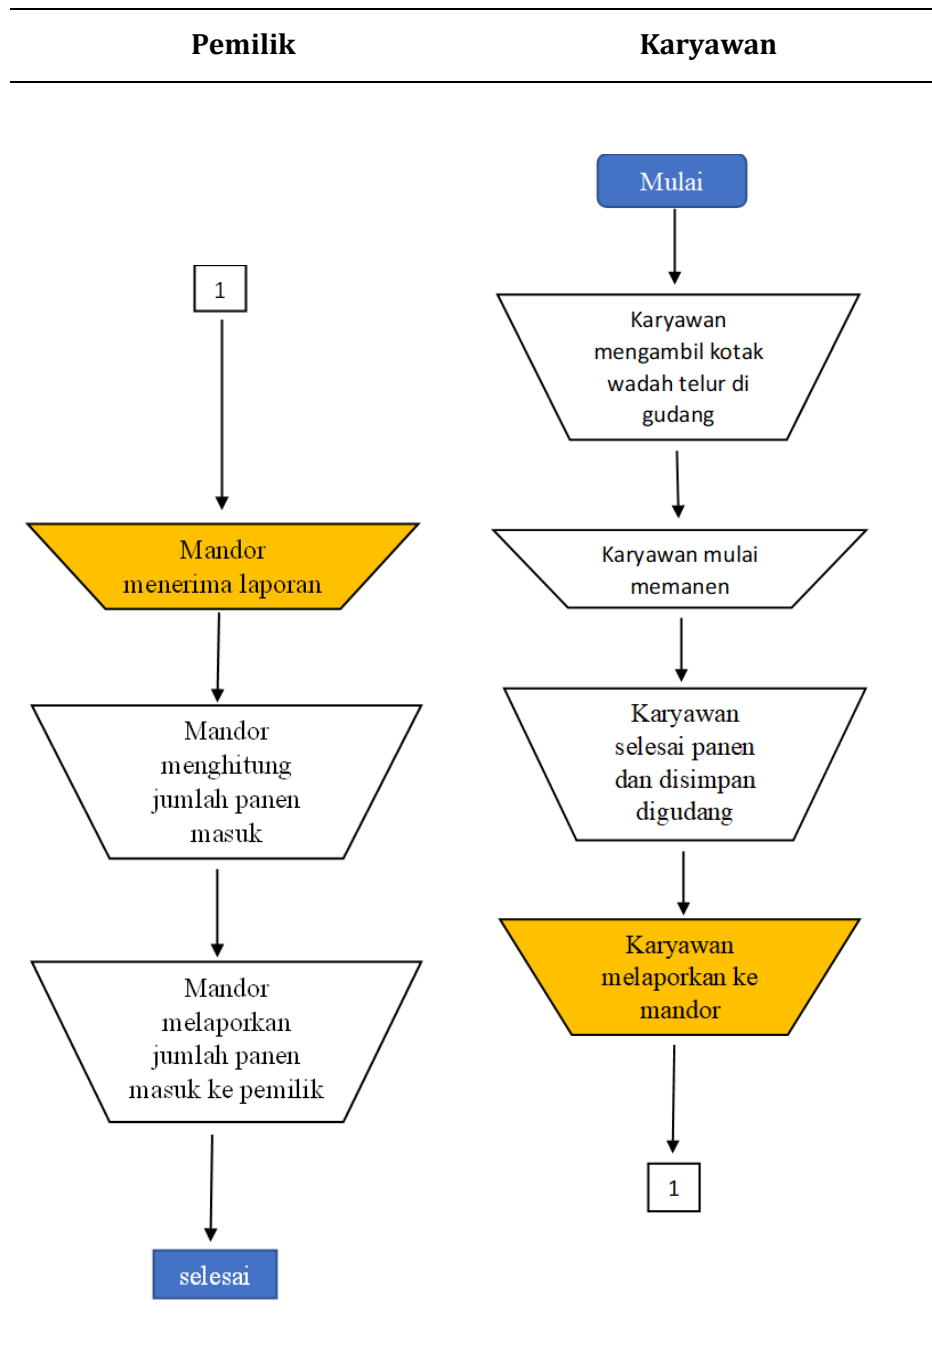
| Pemilik | Karyawan |
|---|---|

1

Mandor menerima laporan

Mandor menghitung jumlah panen masuk

Mandor melaporkan jumlah panen masuk ke pemilik

selesai

Mulai

Karyawan mengambil kotak wadah telur di gudang

Karyawan mulai memanen

Karyawan selesai panen dan disimpan digudang

Karyawan melaporkan ke mandor

1